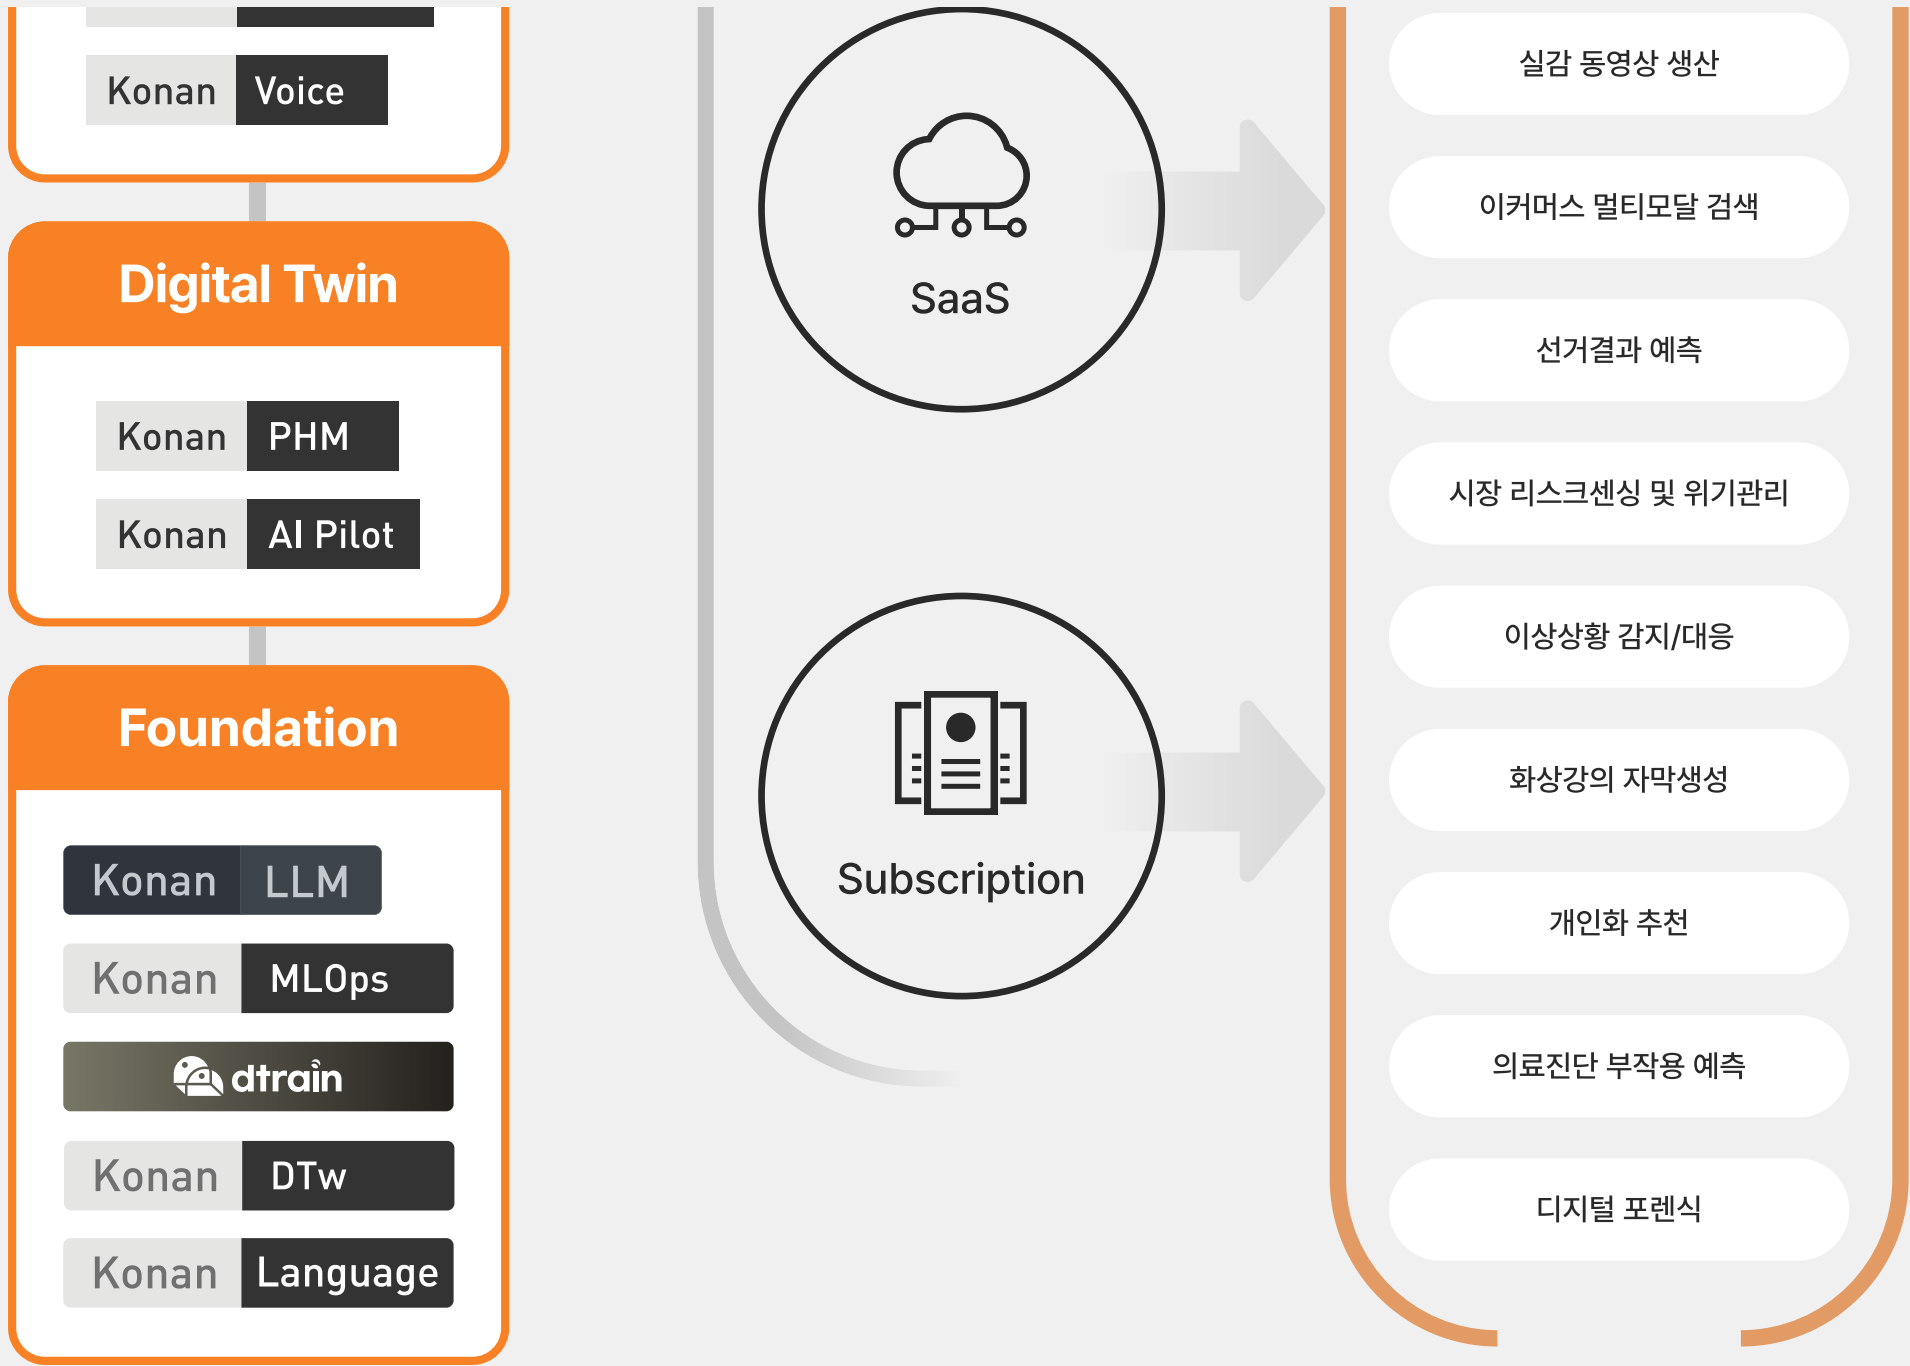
Konan Voice

Digital Twin

Konan PHM

Konan AI Pilot

Foundation

Konan LLM

Konan MLOps

dtrain

Konan DTw

Konan Language

SaaS

Subscription

실감 동영상 생산

이커머스 멀티모달 검색

선거결과 예측

시장 리스크센싱 및 위기관리

이상상황 감지/대응

화상강의 자막생성

개인화 추천

의료진단 부작용 예측

디지털 포렌식